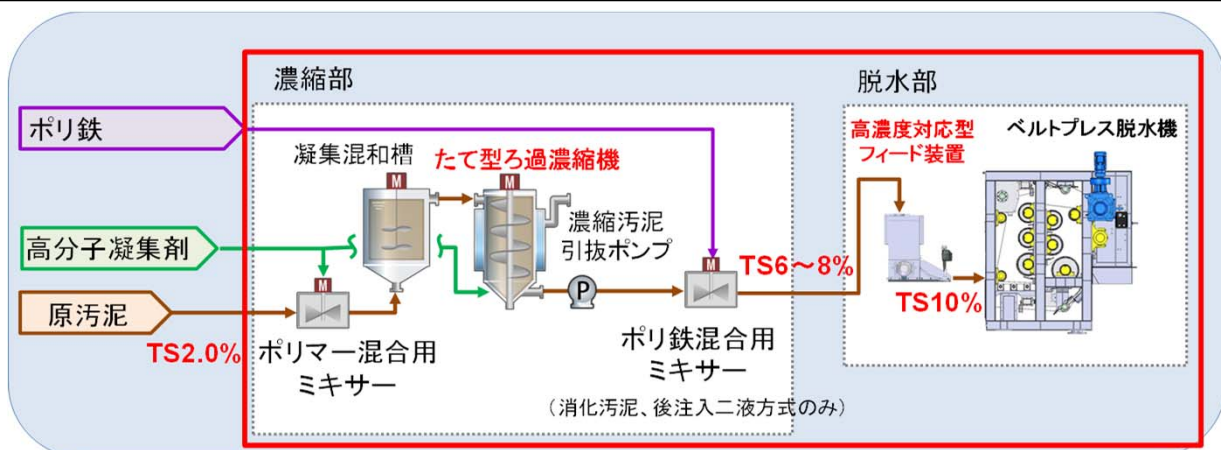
濃縮部

脱水部

ポリ鉄

高分子凝集剤

原汚泥

TS2.0%

凝集混和槽

M

たて型ろ過濃縮機

M

濃縮汚泥
引抜ポンプ

P

M

ポリマー混合用
ミキサー

M

ポリ鉄混合用
ミキサー

（消化汚泥、後注入二液方式のみ）

TS6～8%

高濃度対応型
フィード装置

ベルトプレス脱水機

TS10%